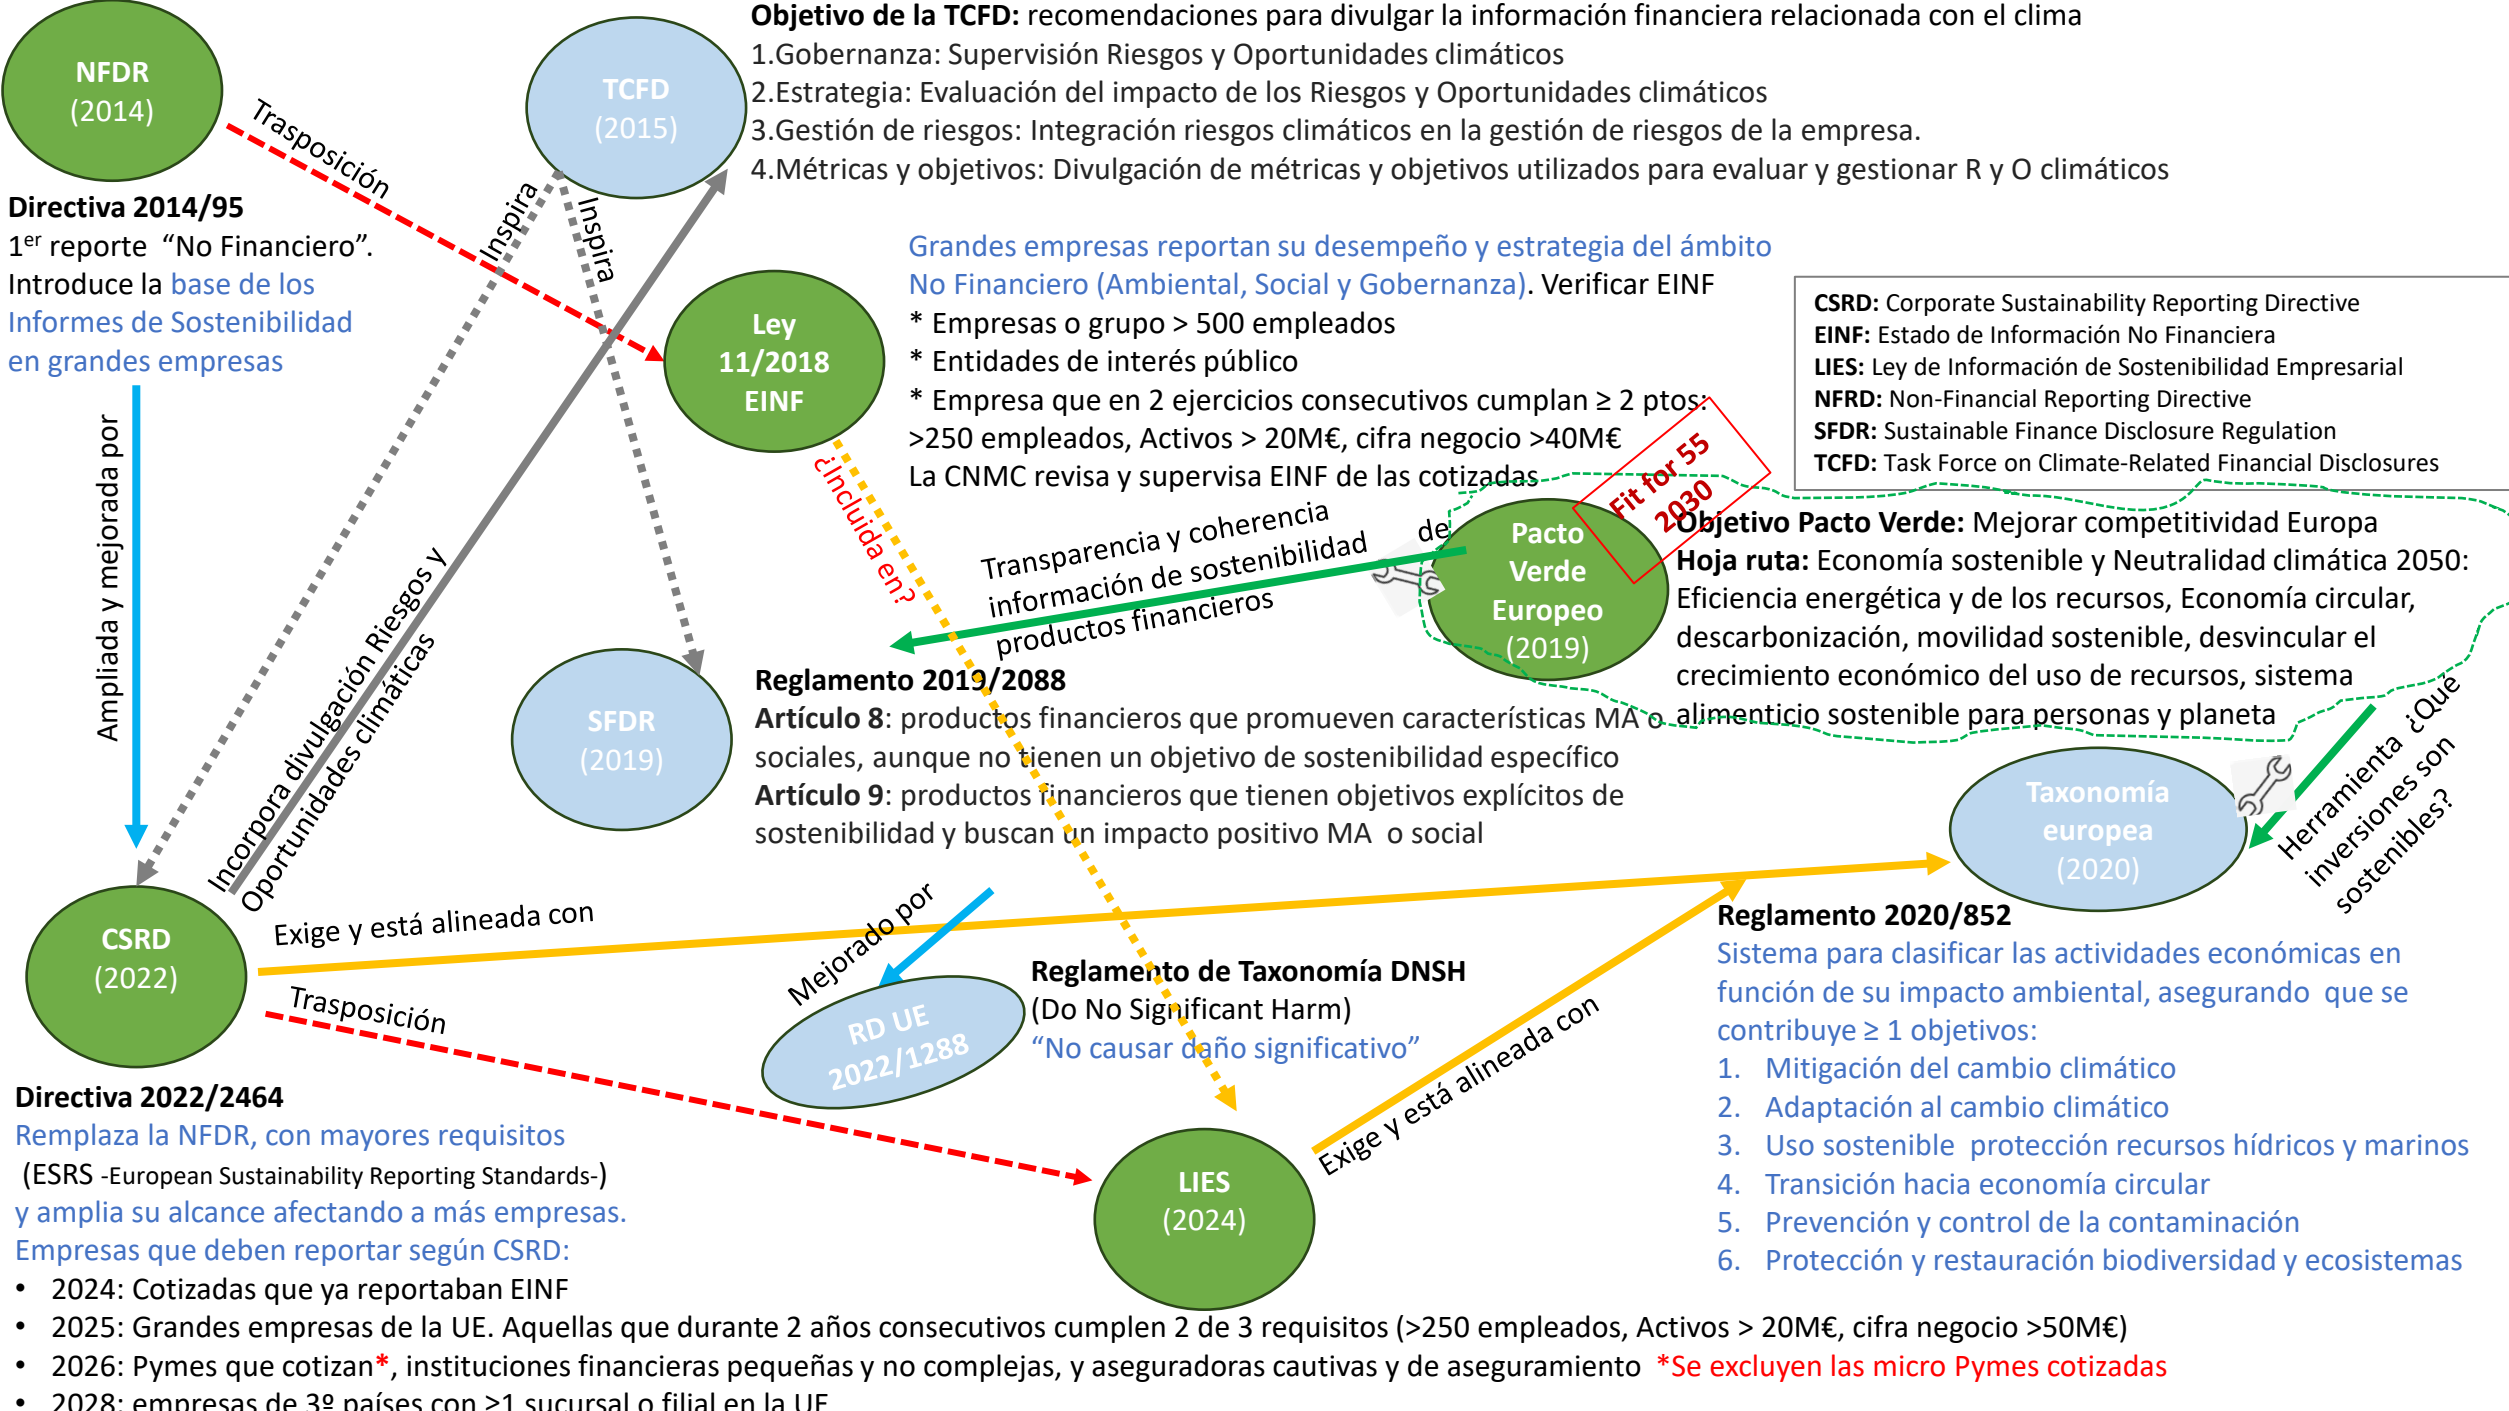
NFDR
(2014)

Trasposición

TCFD
(2015)

Objetivo de la TCFD: recomendaciones para divulgar la información financiera relacionada con el clima
1.Gobernanza: Supervisión Riesgos y Oportunidades climáticos
2.Estrategia: Evaluación del impacto de los Riesgos y Oportunidades climáticos
3.Gestión de riesgos: Integración riesgos climáticos en la gestión de riesgos de la empresa.
4.Métricas y objetivos: Divulgación de métricas y objetivos utilizados para evaluar y gestionar R y O climáticos

Directiva 2014/95
1$^{er}$ reporte "No Financiero".
Introduce la base de los Informes de Sostenibilidad en grandes empresas

Inspira

Inspira

Ley 11/2018 EINF

Grandes empresas reportan su desempeño y estrategia del ámbito No Financiero (Ambiental, Social y Gobernanza). Verificar EINF
* Empresas o grupo > 500 empleados
* Entidades de interés público
* Empresa que en 2 ejercicios consecutivos cumplan ≥ 2 ptos:
>250 empleados, Activos > 20M€, cifra negocio >40M€
La CNMC revisa y supervisa EINF de las cotizadas

CSRD: Corporate Sustainability Reporting Directive
EINF: Estado de Información No Financiera
LIES: Ley de Información de Sostenibilidad Empresarial
NFRD: Non-Financial Reporting Directive
SFDR: Sustainable Finance Disclosure Regulation
TCFD: Task Force on Climate-Related Financial Disclosures

Fit for 55
2030

Ampliada y mejorada por

¿Incluida en?

Transparencia y coherencia de información de sostenibilidad productos financieros

Pacto Verde Europeo
(2019)

Objetivo Pacto Verde: Mejorar competitividad Europa
Hoja ruta: Economía sostenible y Neutralidad climática 2050: Eficiencia energética y de los recursos, Economía circular, descarbonización, movilidad sostenible, desvincular el crecimiento económico del uso de recursos, sistema alimenticio sostenible para personas y planeta

Incorpora divulgación Riesgos y Oportunidades climáticas

SFDR
(2019)

Reglamento 2019/2088
Artículo 8: productos financieros que promueven características MA o sociales, aunque no tienen un objetivo de sostenibilidad específico
Artículo 9: productos financieros que tienen objetivos explícitos de sostenibilidad y buscan un impacto positivo MA o social

Taxonomía europea
(2020)

Herramienta ¿Qué inversiones son sostenibles?

CSRD
(2022)

Exige y está alineada con

Mejorado por

Reglamento 2020/852
Sistema para clasificar las actividades económicas en función de su impacto ambiental, asegurando que se contribuye ≥ 1 objetivos:
1. Mitigación del cambio climático
2. Adaptación al cambio climático
3. Uso sostenible protección recursos hídricos y marinos
4. Transición hacia economía circular
5. Prevención y control de la contaminación
6. Protección y restauración biodiversidad y ecosistemas

Trasposición

RD UE 2022/1288

Reglamento de Taxonomía DNSH
(Do No Significant Harm)
"No causar daño significativo"

Exige y está alineada con

Directiva 2022/2464
Remplaza la NFDR, con mayores requisitos (ESRS -European Sustainability Reporting Standards-) y amplia su alcance afectando a más empresas.
Empresas que deben reportar según CSRD:

LIES
(2024)

• 2024: Cotizadas que ya reportaban EINF
• 2025: Grandes empresas de la UE. Aquellas que durante 2 años consecutivos cumplen 2 de 3 requisitos (>250 empleados, Activos > 20M€, cifra negocio >50M€)
• 2026: Pymes que cotizan*, instituciones financieras pequeñas y no complejas, y aseguradoras cautivas y de aseguramiento *Se excluyen las micro Pymes cotizadas
• 2028: empresas de 3º países con >1 sucursal o filial en la UE